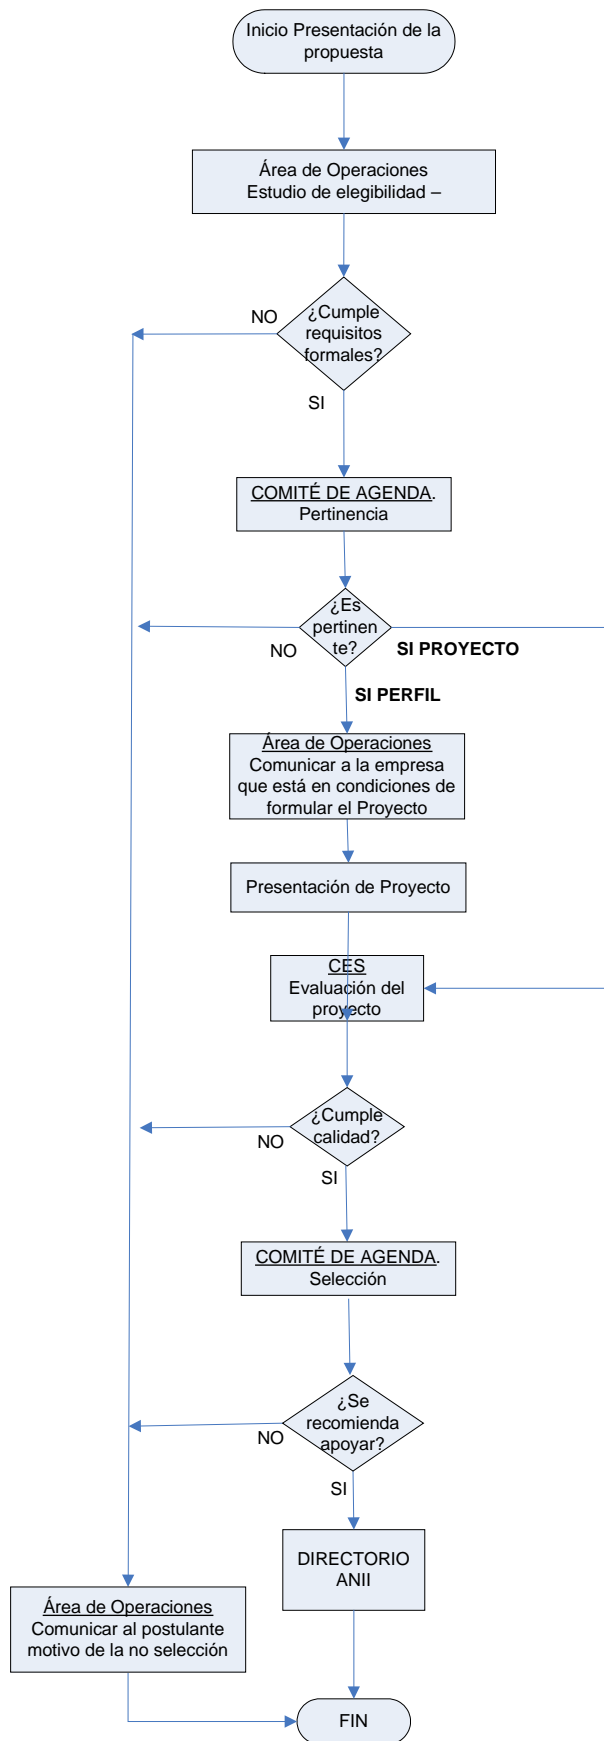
Inicio Presentación de la propuesta

Área de Operaciones
Estudio de elegibilidad –

NO

¿Cumple requisitos formales?

SI

COMITÉ DE AGENDA.
Pertinencia

¿Es pertinente?

NO

SI PROYECTO

SI PERFIL

Área de Operaciones
Comunicar a la empresa que está en condiciones de formular el Proyecto

Presentación de Proyecto

CES
Evaluación del proyecto

¿Cumple calidad?

NO

SI

COMITÉ DE AGENDA.
Selección

¿Se recomienda apoyar?

NO

SI

DIRECTORIO ANII

Área de Operaciones
Comunicar al postulante motivo de la no selección

FIN